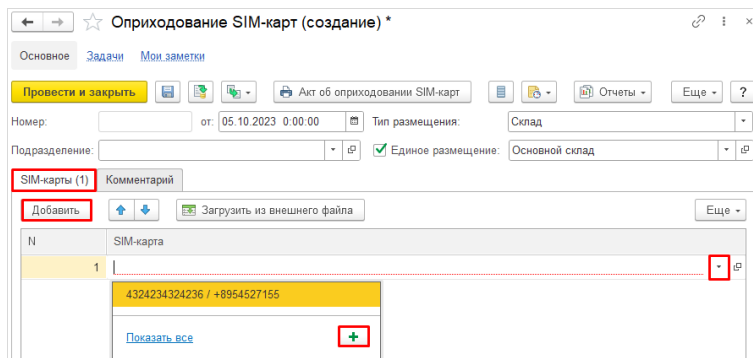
Оприходование SIM-карт (создание) *

Основное Задачи Мои заметки

Провести и закрыть

Акт об оприходовании SIM-карт

Отчеты

Еще

?

Номер:

от: 05.10.2023 0:00:00

Тип размещения: Склад

Подразделение:

Единое размещение: Основной склад

SIM-карты (1)

Комментарий

Добавить

Загрузить из внешнего файла

Еще

| N | SIM-карта |
|---|---|
| 1 | |

4324234324236 / +8954527155

Показать все

+